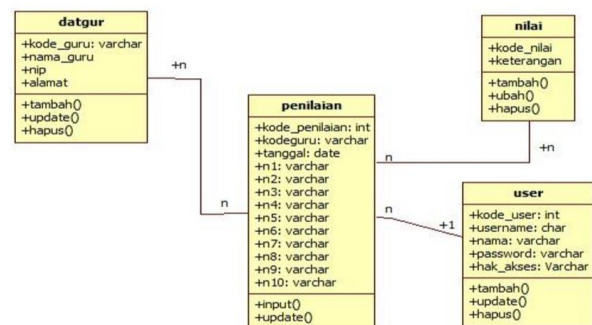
datgur

+kode_guru: varchar
+nama_guru
+nip
+alamat

+tambah()
+update()
+hapus()

+n

n

nilai

+kode_nilai
+keterangan

+tambah()
+ubah()
+hapus()

+n

n

penilaian

+kode_penilaian: int
+kodeguru: varchar
+tanggal: date
+n1: varchar
+n2: varchar
+n3: varchar
+n4: varchar
+n5: varchar
+n6: varchar
+n7: varchar
+n8: varchar
+n9: varchar
+n10: varchar

+input()
+update()

n

+1

user

+kode_user: int
+username: char
+nama: varchar
+password: varchar
+hak_akses: Varchar

+tambah()
+update()
+hapus()